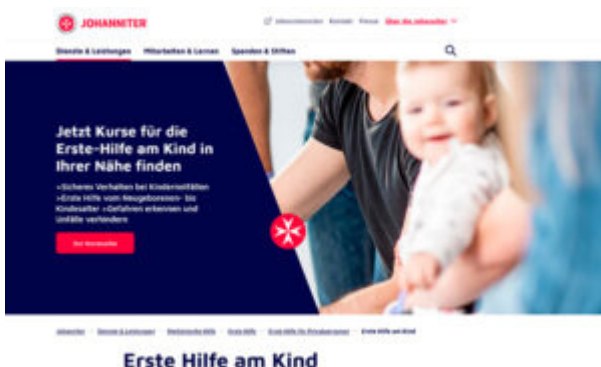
JOHANNITER

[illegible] Kontakt Presse Über die Johanniter

Dienste & Leistungen Mitarbeiten & Lernen Spenden & Stiften

Jetzt Kurse für die Erste-Hilfe am Kind in Ihrer Nähe finden

»Sicheres Verhalten bei Kindernotfällen »Erste Hilfe vom Neugeborenen- bis Kindesalter »Gefahren erkennen und Unfälle verhindern

Zur Kurssuche

Johanniter › Dienste & Leistungen › Medizinische Hilfe › Erste Hilfe › Erste Hilfe für Privatpersonen › Erste Hilfe am Kind

Erste Hilfe am Kind